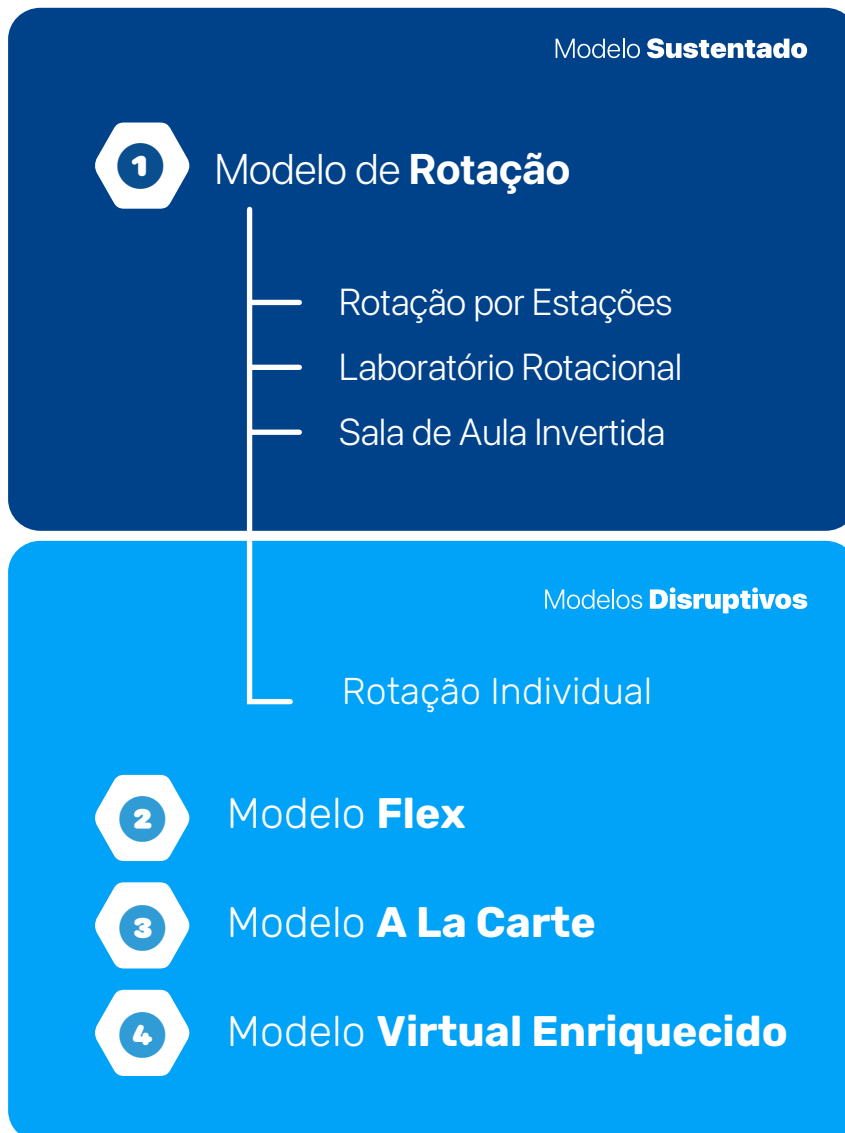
Modelo **Sustentado**

1 Modelo de **Rotação**

Rotação por Estações

Laboratório Rotacional

Sala de Aula Invertida

Modelos **Disruptivos**

Rotação Individual

2 Modelo **Flex**

3 Modelo **A La Carte**

4 Modelo **Virtual Enriquecido**